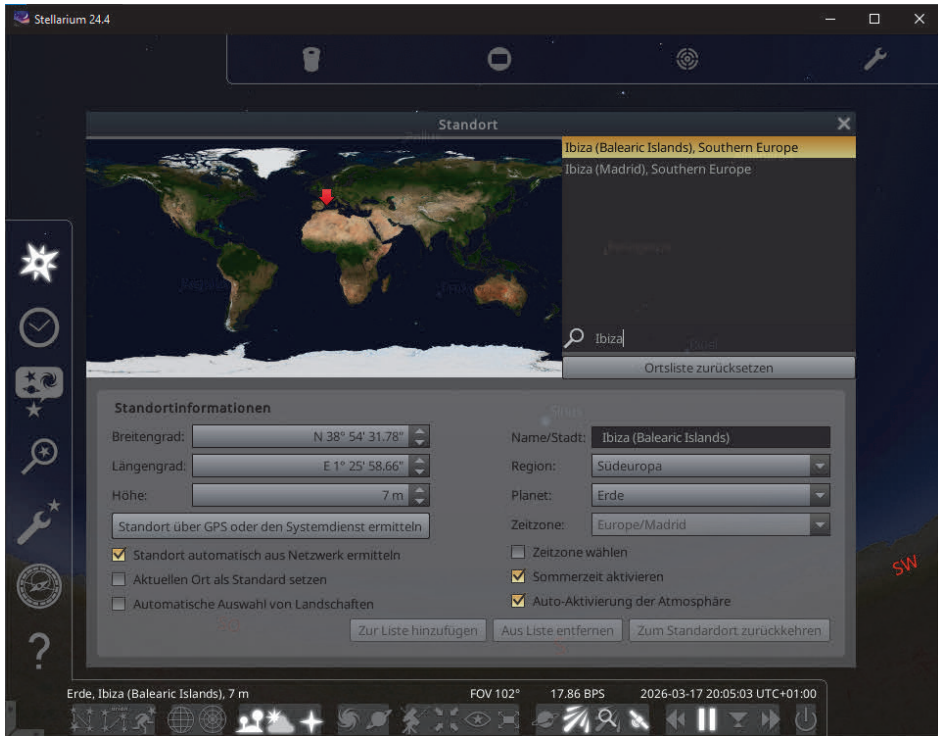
Stellarium 24.4

Standort

Ibiza (Balearic Islands), Southern Europe
Ibiza (Madrid), Southern Europe

Ibiza

Ortsliste zurücksetzen

Standortinformationen

Breitengrad: N 38° 54' 31.78"
Längengrad: E 1° 25' 58.66"
Höhe: 7 m

Standort über GPS oder den Systemdienst ermitteln

Standort automatisch aus Netzwerk ermitteln
Aktuellen Ort als Standard setzen
Automatische Auswahl von Landschaften

Name/Stadt: Ibiza (Balearic Islands)
Region: Südeuropa
Planet: Erde
Zeitzone: Europe/Madrid

Zeitzone wählen
Sommerzeit aktivieren
Auto-Aktivierung der Atmosphäre

Zur Liste hinzufügen
Aus Liste entfernen
Zum Standardort zurückkehren

SW

?

Erde, Ibiza (Balearic Islands), 7 m
FOV 102°
17.86 BPS
2026-03-17 20:05:03 UTC+01:00